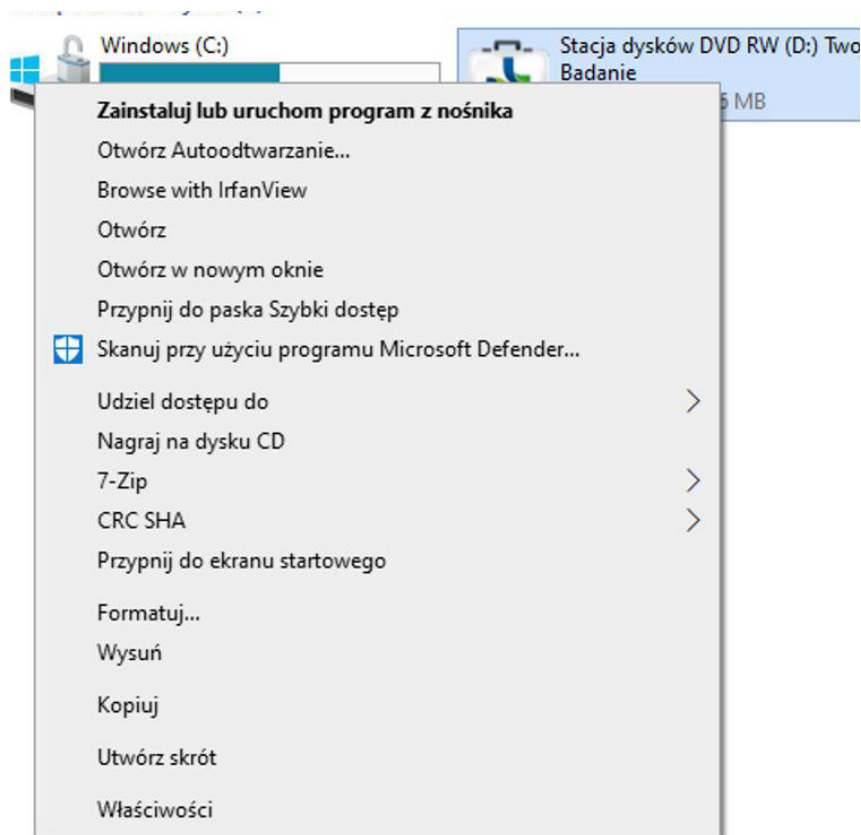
Windows (C:)

Stacja dysków DVD RW (D:) Two
Badanie
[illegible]6 MB

Zainstaluj lub uruchom program z nośnika
Otwórz Autoodtwarzanie...
Browse with IrfanView
Otwórz
Otwórz w nowym oknie
Przypnij do paska Szybki dostęp
Skanuj przy użyciu programu Microsoft Defender...
Udziel dostępu do
Nagraj na dysku CD
7-Zip
CRC SHA
Przypnij do ekranu startowego
Formatuj...
Wysuń
Kopiuj
Utwórz skrót
Właściwości